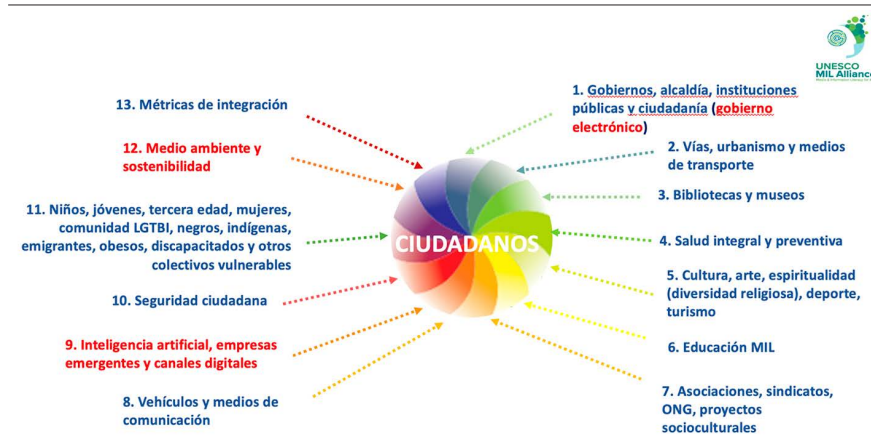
UNESCO
MIL Allianc

CIUDADANOS

1. Gobiernos, alcaldía, instituciones públicas y ciudadanía (gobierno electrónico)

2. Vías, urbanismo y medios de transporte

3. Bibliotecas y museos

4. Salud integral y preventiva

5. Cultura, arte, espiritualidad (diversidad religiosa), deporte, turismo

6. Educación MIL

7. Asociaciones, sindicatos, ONG, proyectos socioculturales

8. Vehículos y medios de comunicación

9. Inteligencia artificial, empresas emergentes y canales digitales

10. Seguridad ciudadana

11. Niños, jóvenes, tercera edad, mujeres, comunidad LGTBI, negros, indígenas, emigrantes, obesos, discapacitados y otros colectivos vulnerables

12. Medio ambiente y sostenibilidad

13. Métricas de integración